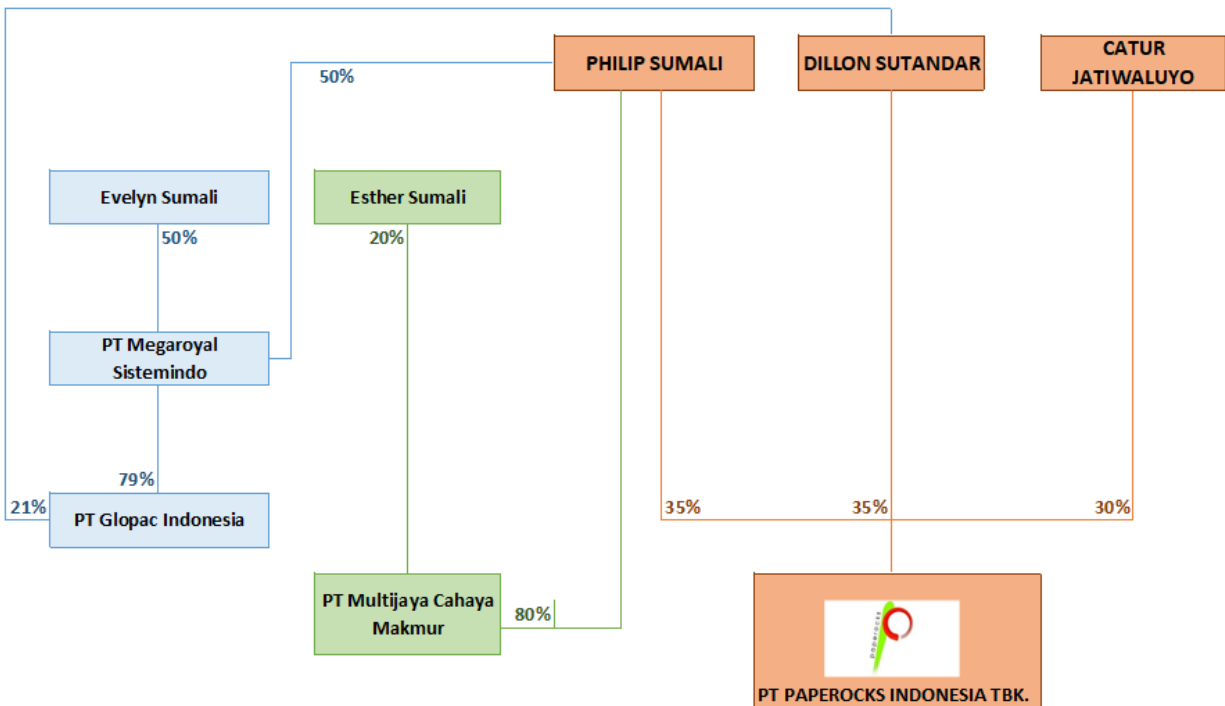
PHILIP SUMALI

DILLON SUTANDAR

CATUR JATIWALUYO

50%

Evelyn Sumali

50%

Esther Sumali

20%

PT Megaroyal Sistemindo

79%

21%

PT Glopac Indonesia

35%

35%

30%

PT Multijaya Cahaya Makmur

80%

paperocks

PT PAPEROCKS INDONESIA TBK.